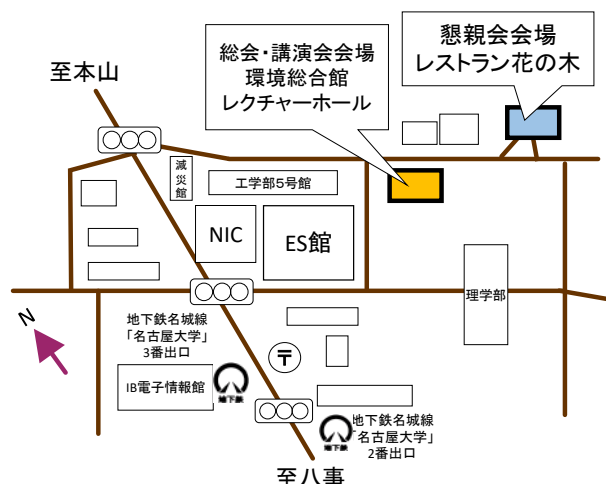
懇親会会場
レストラン花の木

総会・講演会会場
環境総合館
レクチャーホール

至本山

減災館

工学部5号館

NIC

ES館

理学部

N

地下鉄名城線
「名古屋大学」
3番出口

〒

IB電子情報館

地下鉄

地下鉄

地下鉄名城線
「名古屋大学」
2番出口

至八事